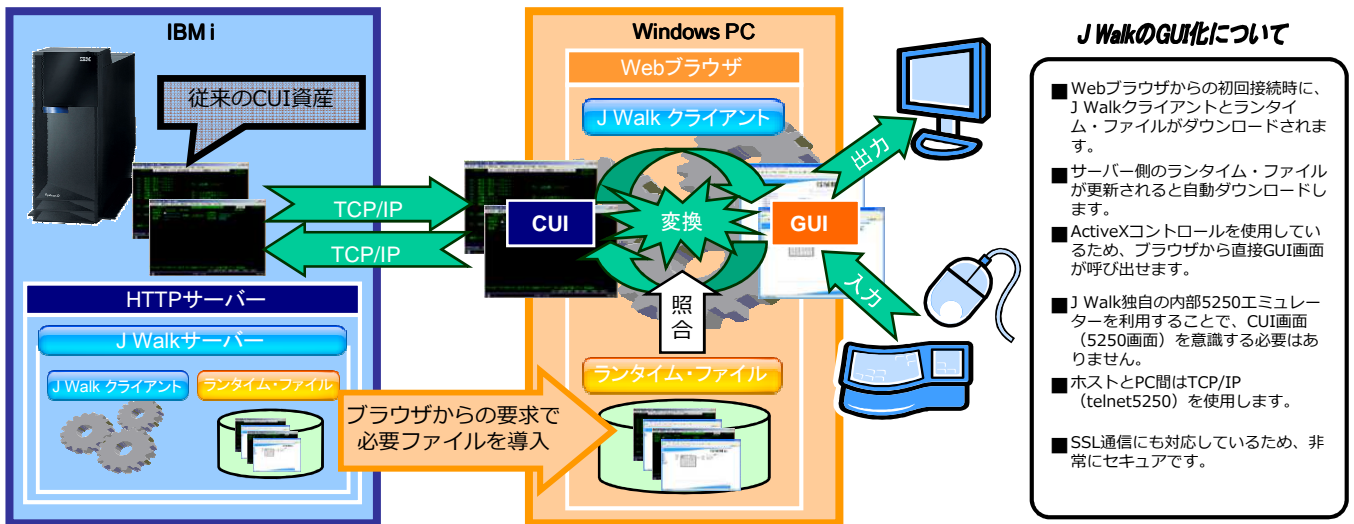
IBM i

従来のCUI資産

TCP/IP

TCP/IP

HTTPサーバー

J Walkサーバー

J Walk クライアント

ランタイム・ファイル

ブラウザからの要求で必要ファイルを導入

Windows PC

Webブラウザ

J Walk クライアント

CUI

変換

GUI

照合

ランタイム・ファイル

出力

入力

J WalkのGUI化について

■Webブラウザからの初回接続時に、J Walkクライアントとランタイム・ファイルがダウンロードされます。

■サーバー側のランタイム・ファイルが更新されると自動ダウンロードします。

■ActiveXコントロールを使用しているため、ブラウザから直接GUI画面が呼び出せます。

■J Walk独自の内部5250エミュレーターを利用することで、CUI画面（5250画面）を意識する必要はありません。

■ホストとPC間はTCP/IP（telnet5250）を使用します。

■SSL通信にも対応しているため、非常にセキュアです。